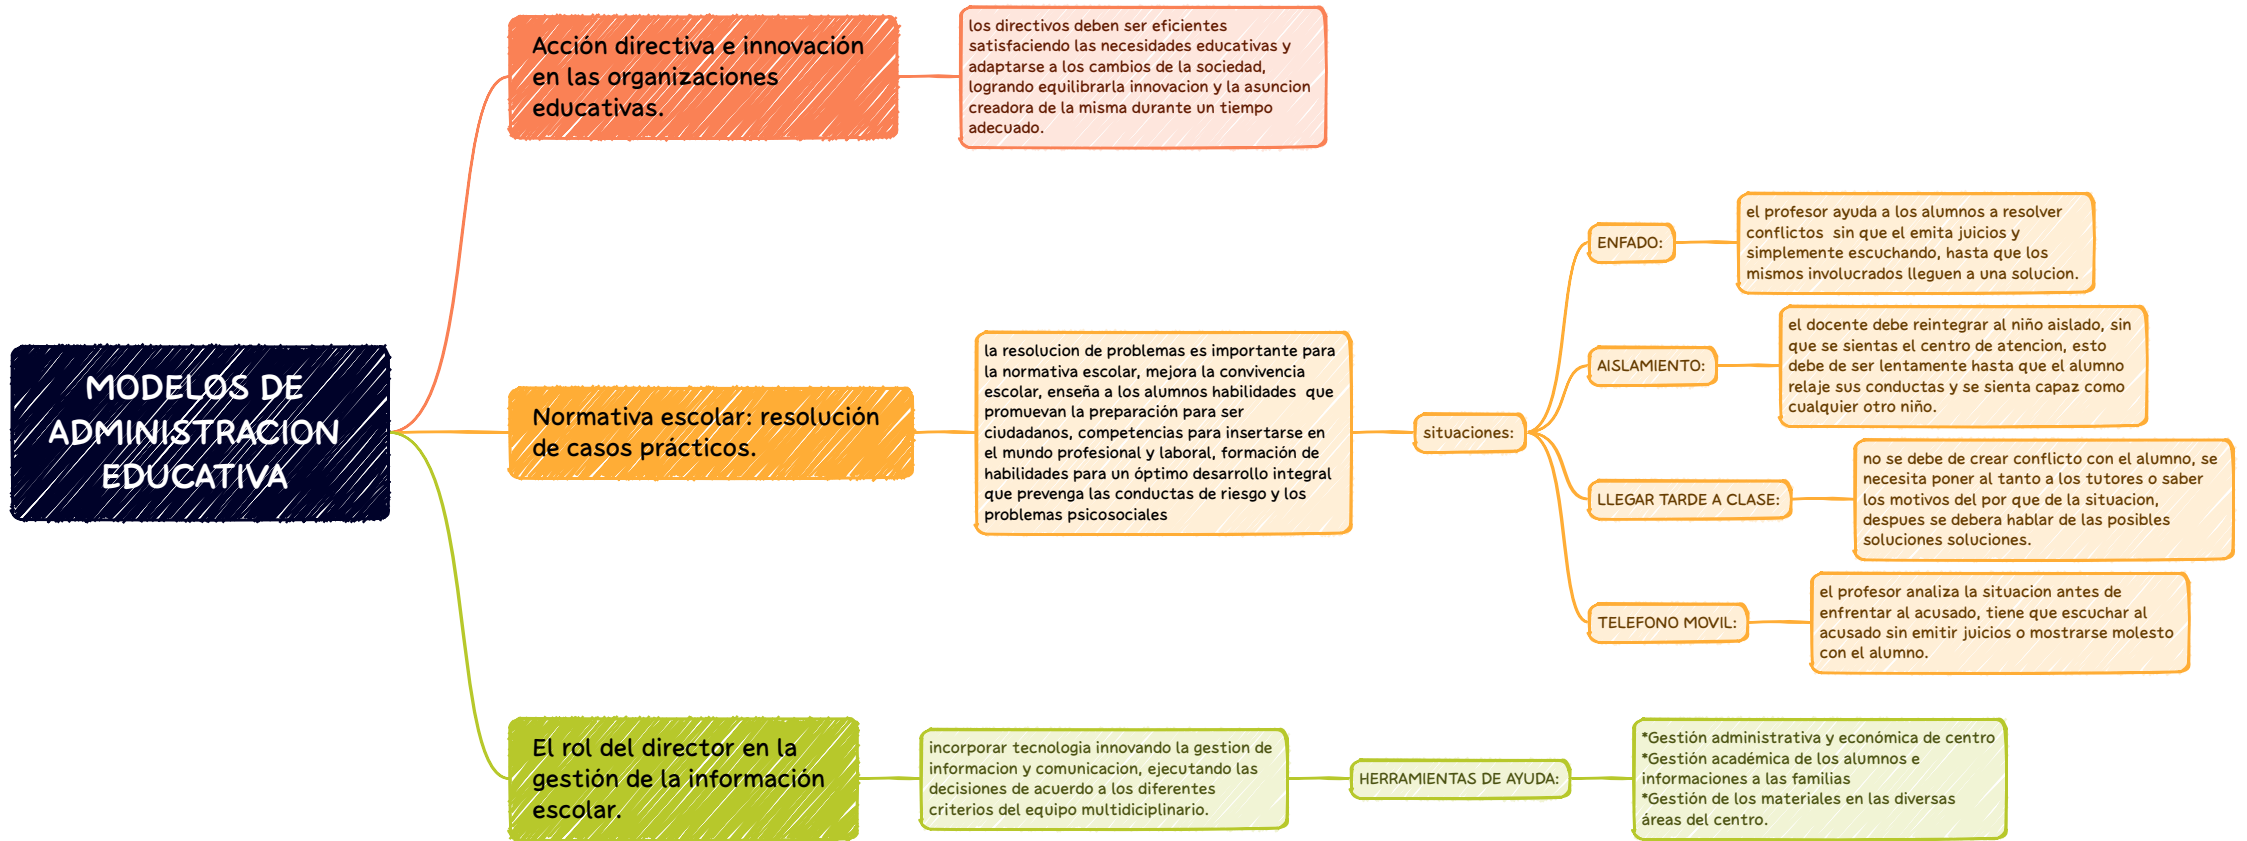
MODELOS DE ADMINISTRACION EDUCATIVA

Acción directiva e innovación en las organizaciones educativas.

los directivos deben ser eficientes satisfaciendo las necesidades educativas y adaptarse a los cambios de la sociedad, logrando equilibrarla innovacion y la asuncion creadora de la misma durante un tiempo adecuado.

Normativa escolar: resolución de casos prácticos.

la resolucion de problemas es importante para la normativa escolar, mejora la convivencia escolar, enseña a los alumnos habilidades que promuevan la preparación para ser ciudadanos, competencias para insertarse en el mundo profesional y laboral, formación de habilidades para un óptimo desarrollo integral que prevenga las conductas de riesgo y los problemas psicosociales

situaciones:

ENFADO:

el profesor ayuda a los alumnos a resolver conflictos sin que el emita juicios y simplemente escuchando, hasta que los mismos involucrados lleguen a una solucion.

AISLAMIENTO:

el docente debe reintegrar al niño aislado, sin que se sientas el centro de atencion, esto debe de ser lentamente hasta que el alumno relaje sus conductas y se sienta capaz como cualquier otro niño.

LLEGAR TARDE A CLASE:

no se debe de crear conflicto con el alumno, se necesita poner al tanto a los tutores o saber los motivos del por que de la situacion, despues se debera hablar de las posibles soluciones soluciones.

TELEFONO MOVIL:

el profesor analiza la situacion antes de enfrentar al acusado, tiene que escuchar al acusado sin emitir juicios o mostrarse molesto con el alumno.

El rol del director en la gestión de la información escolar.

incorporar tecnologia innovando la gestion de informacion y comunicacion, ejecutando las decisiones de acuerdo a los diferentes criterios del equipo multidiciplinario.

HERRAMIENTAS DE AYUDA:

*Gestión administrativa y económica de centro
*Gestión académica de los alumnos e informaciones a las familias
*Gestión de los materiales en las diversas áreas del centro.